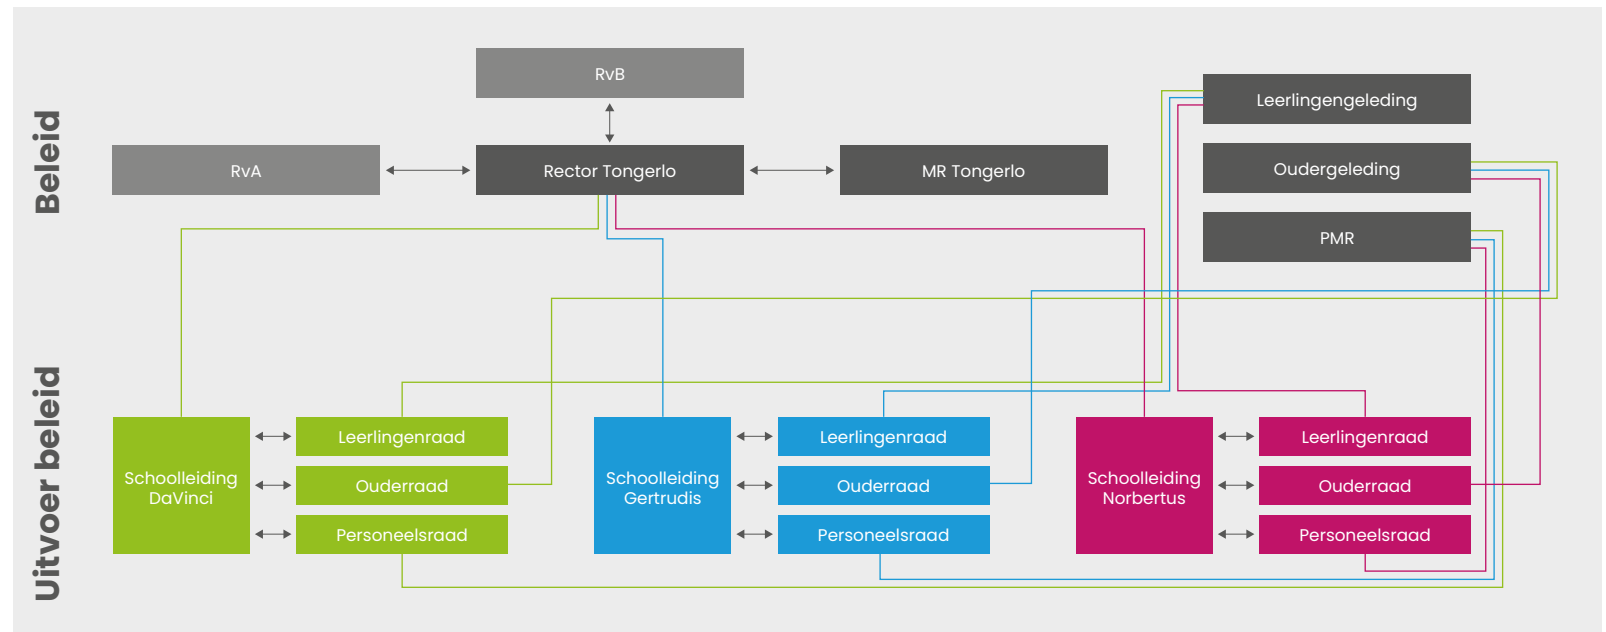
Beleid

RvB

RvA

Rector Tongerlo

MR Tongerlo

Leerlingengeleding

Oudergeleding

PMR

Uitvoer beleid

Schoolleiding DaVinci

Leerlingenraad

Ouderraad

Personeelsraad

Schoolleiding Gertrudis

Leerlingenraad

Ouderraad

Personeelsraad

Schoolleiding Norbertus

Leerlingenraad

Ouderraad

Personeelsraad